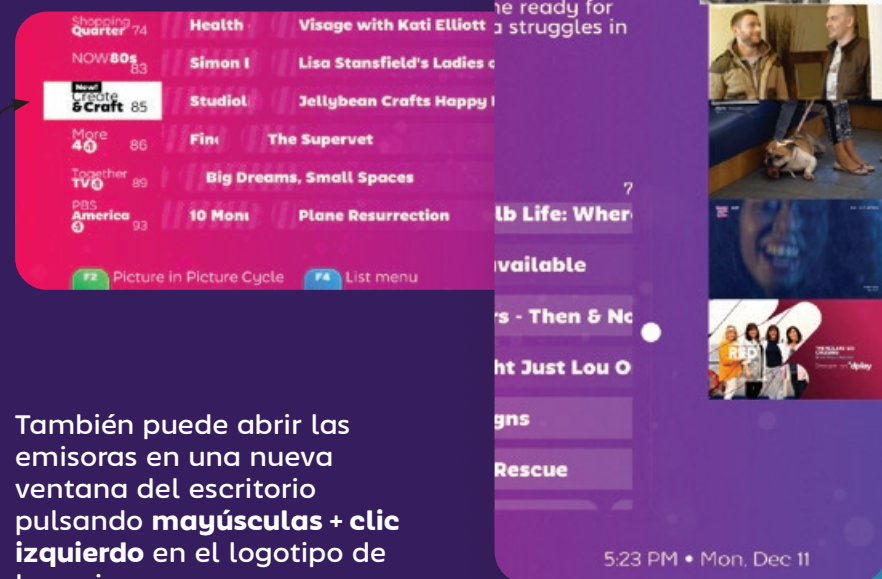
Shopping Quarter 74 | Health | Visage with Kati Elliott
NOW 80s 83 | Simon I | Lisa Stansfield's Ladies
New! Create & Craft 85 | Studiol | Jellybean Crafts Happy
More 4 86 | Fin | The Supervet
Together TV 89 | Big Dreams, Small Spaces
PBS America 93 | 10 Mon | Plane Resurrection

F2 Picture in Picture Cycle F4 List menu

ne ready for
struggles in

7
lb Life: Wher
vailable
s - Then & No
ht Just Lou O
gns
Rescue

5:23 PM • Mon, Dec 11

También puede abrir las emisoras en una nueva ventana del escritorio pulsando **mayúsculas + clic izquierdo** en el logotipo de